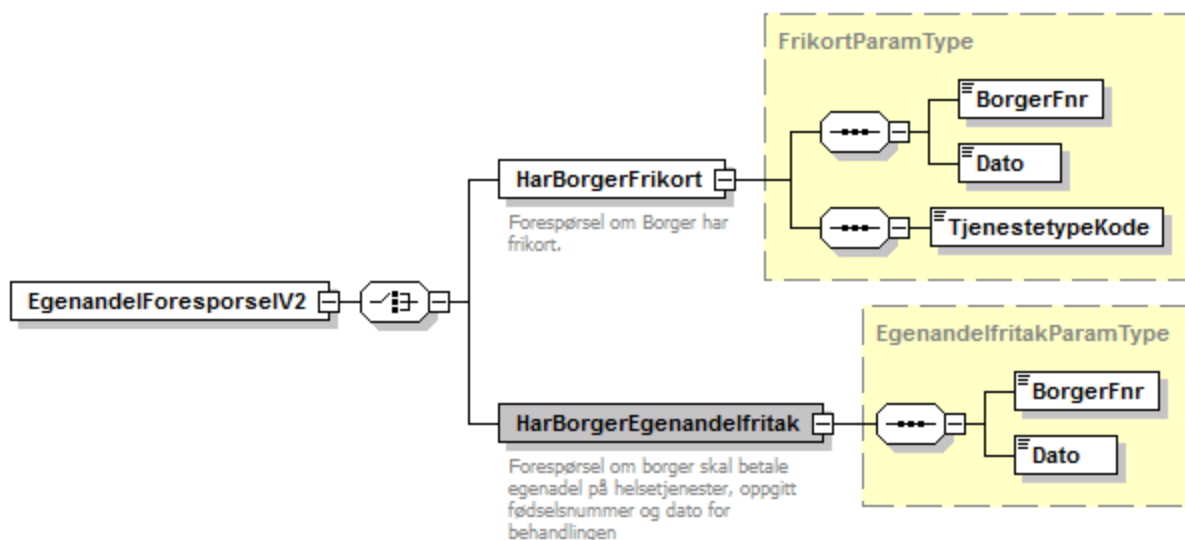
FrikortParamType

BorgerFnr

Dato

TjenestetypeKode

HarBorgerFrikort

Forespørsel om Borger har frikort.

EgenandelForesporselV2

EgenandelfritakParamType

BorgerFnr

Dato

HarBorgerEgenandelfritak

Forespørsel om borger skal betale egenadel på helsetjenester, oppgitt fødselsnummer og dato for behandlingen